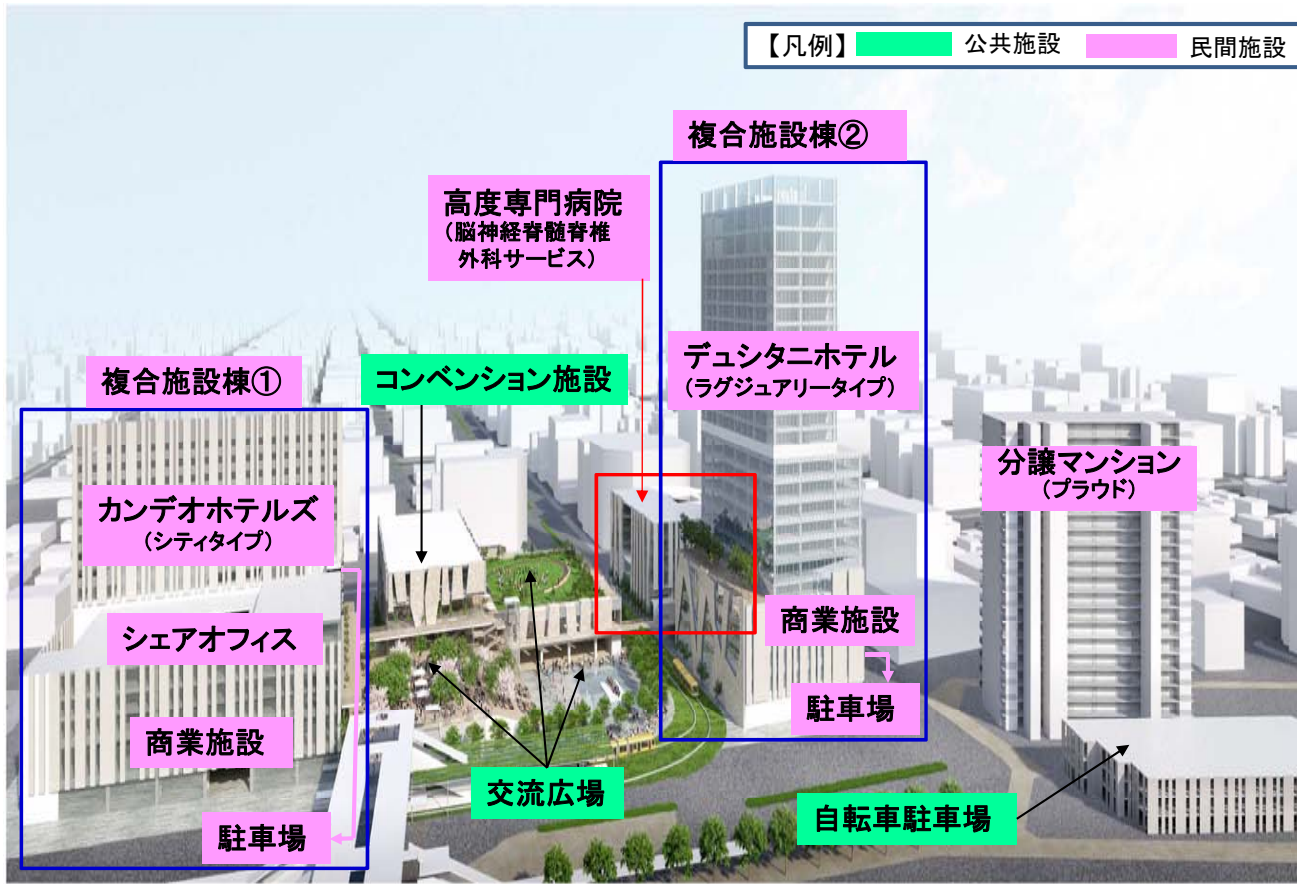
【凡例】 公共施設 民間施設

複合施設棟②

高度専門病院
（脳神経脊髄脊椎外科サービス）

デュシタニホテル
（ラグジュアリータイプ）

複合施設棟①

コンベンション施設

分譲マンション
（プラウド）

カンデオホテルズ
（シティタイプ）

商業施設

シェアオフィス

駐車場

商業施設

交流広場

自転車駐車場

駐車場